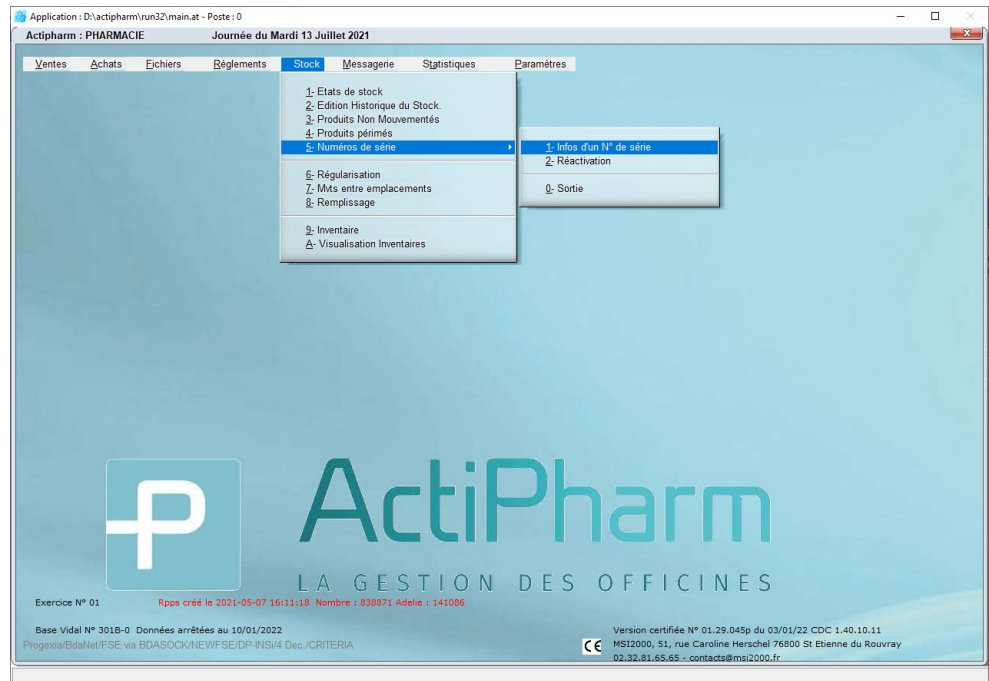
Application : D:\actipharm\run32\main.at - Poste : 0

Actipharm : PHARMACIE     Journée du Mardi 13 Juillet 2021

Ventes  Achats  Fichiers  Réglements  Stock  Messagerie  Statistiques  Paramètres

1- Etats de stock
2- Edition Historique du Stock.
3- Produits Non Mouvementés
4- Produits périmés
5- Numéros de série
6- Régularisation
7- Mvts entre emplacements
8- Remplissage
9- Inventaire
A- Visualisation Inventaires

1- Infos d'un N° de série
2- Réactivation
0- Sortie

ActiPharm
LA GESTION DES OFFICINES

Exercice N° 01

Rpps créé le 2021-05-07 16:11:18 Nombre : 838871 Adelie : 141086

Base Vidal N° 301B-0 Données arrêtées au 10/01/2022
Progexia/BdaNet/FSE via BDASOCK/NEWFSE/DP-INSi/4 Dec./CRITERIA

Version certifiée N° 01.29.045p du 03/01/22 CDC 1.40.10.11
CE MSI2000, 51, rue Caroline Herschel 76800 St Etienne du Rouvray
02.32.81.65.65 - contacts@msi2000.fr